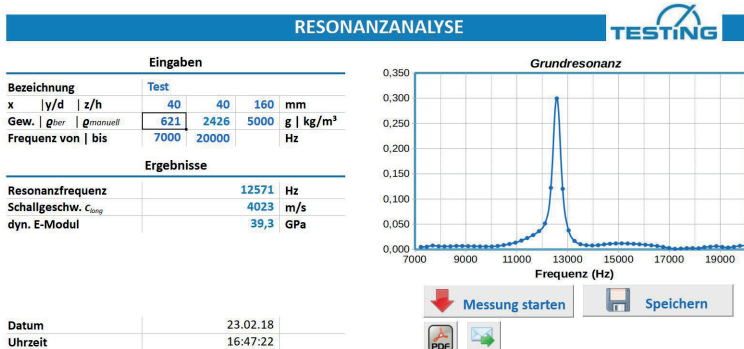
RESONANZANALYSE

TESTING

Eingaben

| Bezeichnung | Test | | | |
|---|---|---|---|---|
| x \|y/d \| z/h | 40 | 40 | 160 | mm |
| Gew. \| $\varrho_{ber}$ \| $\varrho_{manuell}$ | 621 | 2426 | 5000 | g \| kg/m³ |
| Frequenz von \| bis | 7000 | 20000 | | Hz |

Ergebnisse

| Resonanzfrequenz | 12571 | Hz |
|---|---|---|
| Schallgeschw. $c_{long}$ | 4023 | m/s |
| dyn. E-Modul | 39,3 | GPa |

Grundresonanz

0,350
0,300
0,250
0,200
0,150
0,100
0,050
0,000
7000 9000 11000 13000 15000 17000 19000
Frequenz (Hz)

Messung starten

Speichern

PDF

| Datum | 23.02.18 |
|---|---|
| Uhrzeit | 16:47:22 |